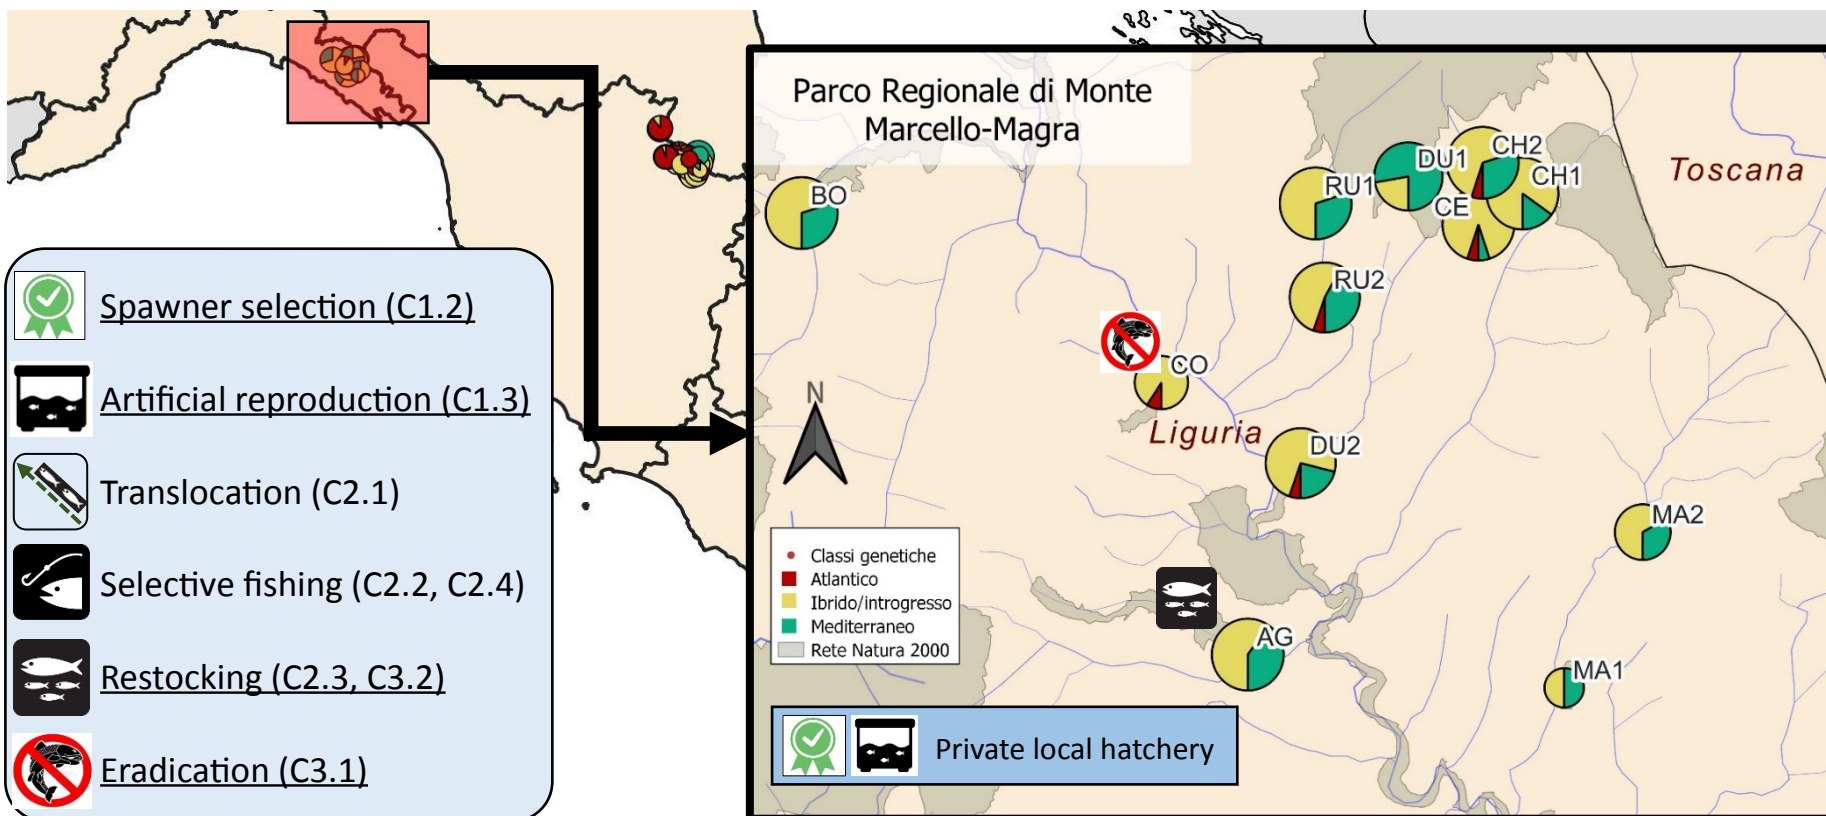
Spawner selection (C1.2)
Artificial reproduction (C1.3)
Translocation (C2.1)
Selective fishing (C2.2, C2.4)
Restocking (C2.3, C3.2)
Eradication (C3.1)

Parco Regionale di Monte Marcello-Magra

Toscana

BO
RU1
DU1
CH2
CH1
CE
RU2
CO
Liguria
DU2
MA2
AG
MA1
N

Classi genetiche
Atlantico
Ibrido/introgresso
Mediterraneo
Rete Natura 2000

Private local hatchery